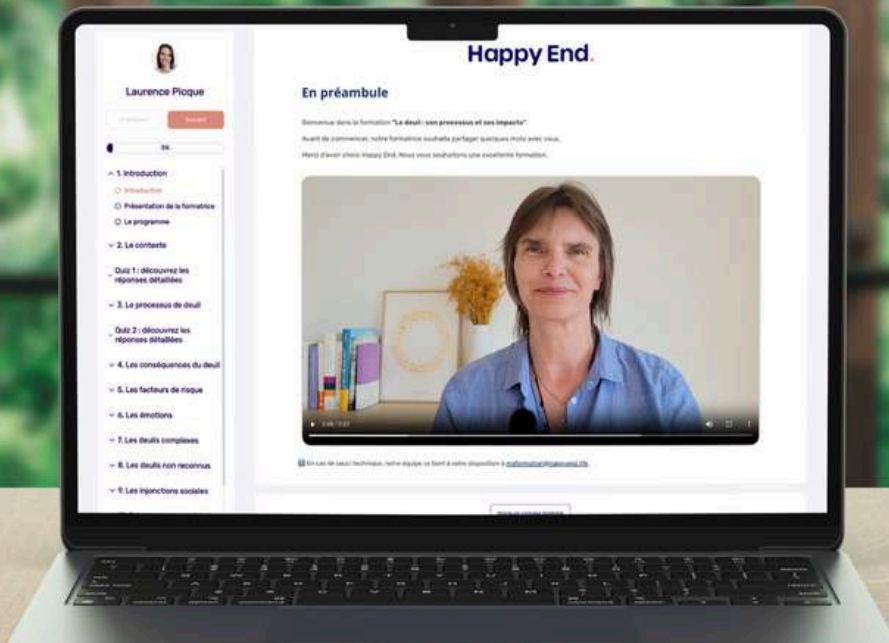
Happy End.

Laurence Pioque

Précédent Suivant

0%

1. Introduction

Introduction

Présentation de la formatrice

Le programme

2. Le contexte

Quiz 1 : découvrez les réponses détaillées

3. Le processus de deuil

Quiz 2 : découvrez les réponses détaillées

4. Les conséquences du deuil

5. Les facteurs de risque

6. Les émotions

7. Les deuils complexes

8. Les deuils non reconnus

9. Les injonctions sociales

En préambule

Bienvenue dans la formation "Le deuil : son processus et ses impacts".

Avant de commencer, notre formatrice souhaite partager quelques mots avec vous.

Merci d'avoir choisi Happy End. Nous vous souhaitons une excellente formation.

2:06 / 3:22

En cas de souci technique, notre équipe se tient à votre disposition à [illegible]

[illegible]